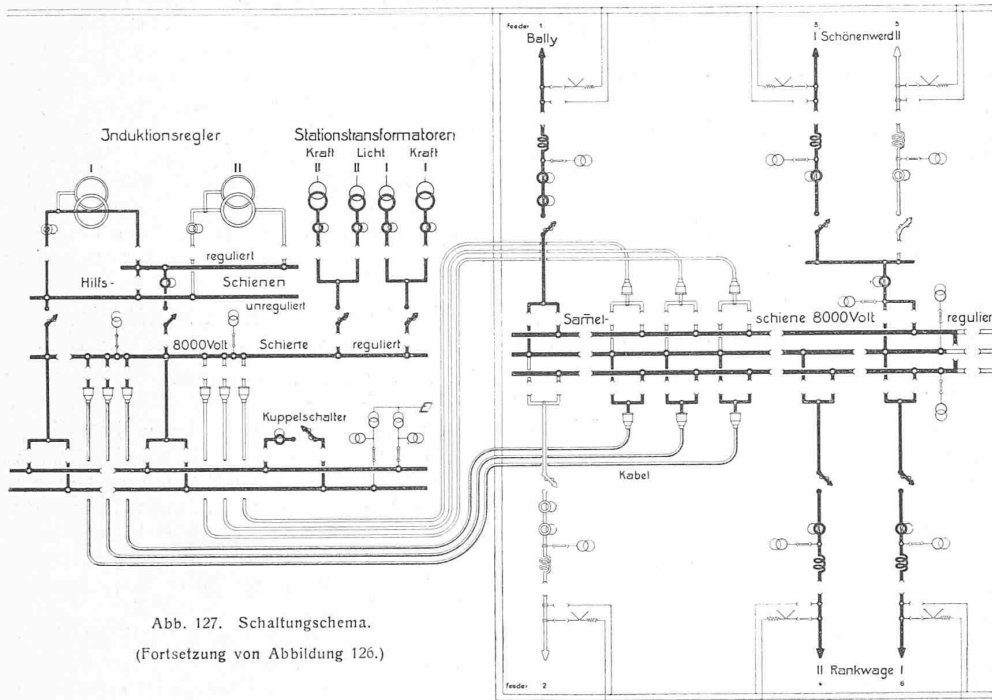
Induktionsregler

I

II

Stationstransformatoren

Kraft II

Licht II

I

Kraft I

Hilfs-

reguliert

Schienen

unreguliert

8000Volt

Schiene

reguliert

Kuppelschalter

feeder 1

Bally

3 I Schönenwerd II 5

Sammel-

schiene 8000Volt

reguliert

Kabel

II Rankwage I

4

6

feeder 2

Abb. 127. Schaltungschema.

(Fortsetzung von Abbildung 126.)